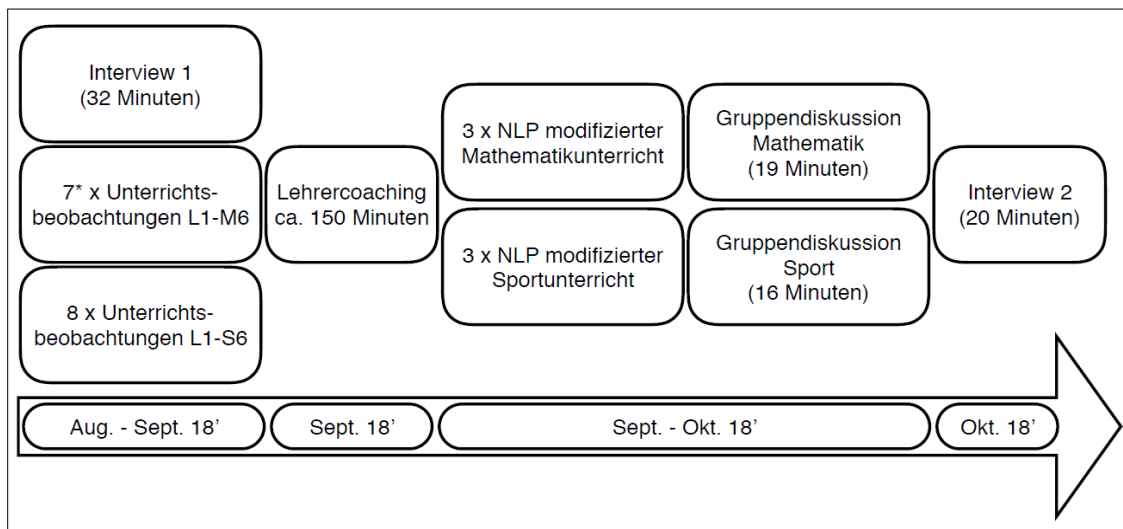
Interview 1
(32 Minuten)

7* x Unterrichtsbeobachtungen L1-M6

8 x Unterrichtsbeobachtungen L1-S6

Lehrercoaching ca. 150 Minuten

3 x NLP modifizierter Mathematikunterricht

3 x NLP modifizierter Sportunterricht

Gruppendiskussion Mathematik (19 Minuten)

Gruppendiskussion Sport (16 Minuten)

Interview 2 (20 Minuten)

Aug. - Sept. 18'

Sept. 18'

Sept. - Okt. 18'

Okt. 18'